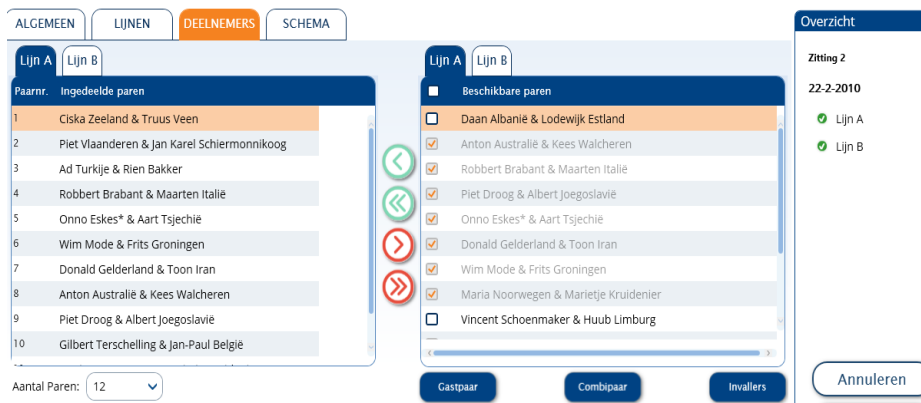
ALGEMEEN | LIJNEN | DEELNEMERS | SCHEMA

Lijn A | Lijn B

| Paarnr. | Ingedeelde paren |
|---|---|
| 1 | Ciska Zeeland & Truus Veen |
| 2 | Piet Vlaanderen & Jan Karel Schiermonnikoog |
| 3 | Ad Turkije & Rien Bakker |
| 4 | Robbert Brabant & Maarten Italië |
| 5 | Onno Eskes* & Aart Tsjechië |
| 6 | Wim Mode & Frits Groningen |
| 7 | Donald Gelderland & Toon Iran |
| 8 | Anton Australië & Kees Walcheren |
| 9 | Piet Droog & Albert Joegoslavië |
| 10 | Gilbert Terschelling & Jan-Paul België |

Aantal Paren: 12

Lijn A | Lijn B

| | Beschikbare paren |
|---|---|
| | Daan Albanië & Lodewijk Estland |
| | Anton Australië & Kees Walcheren |
| | Robbert Brabant & Maarten Italië |
| | Piet Droog & Albert Joegoslavië |
| | Onno Eskes* & Aart Tsjechië |
| | Donald Gelderland & Toon Iran |
| | Wim Mode & Frits Groningen |
| | Maria Noorwegen & Marietje Kruidenier |
| | Vincent Schoenmaker & Huub Limburg |

Gastpaar | Combipaar | Invallers

Overzicht

Zitting 2

22-2-2010

Lijn A

Lijn B

Annuleren